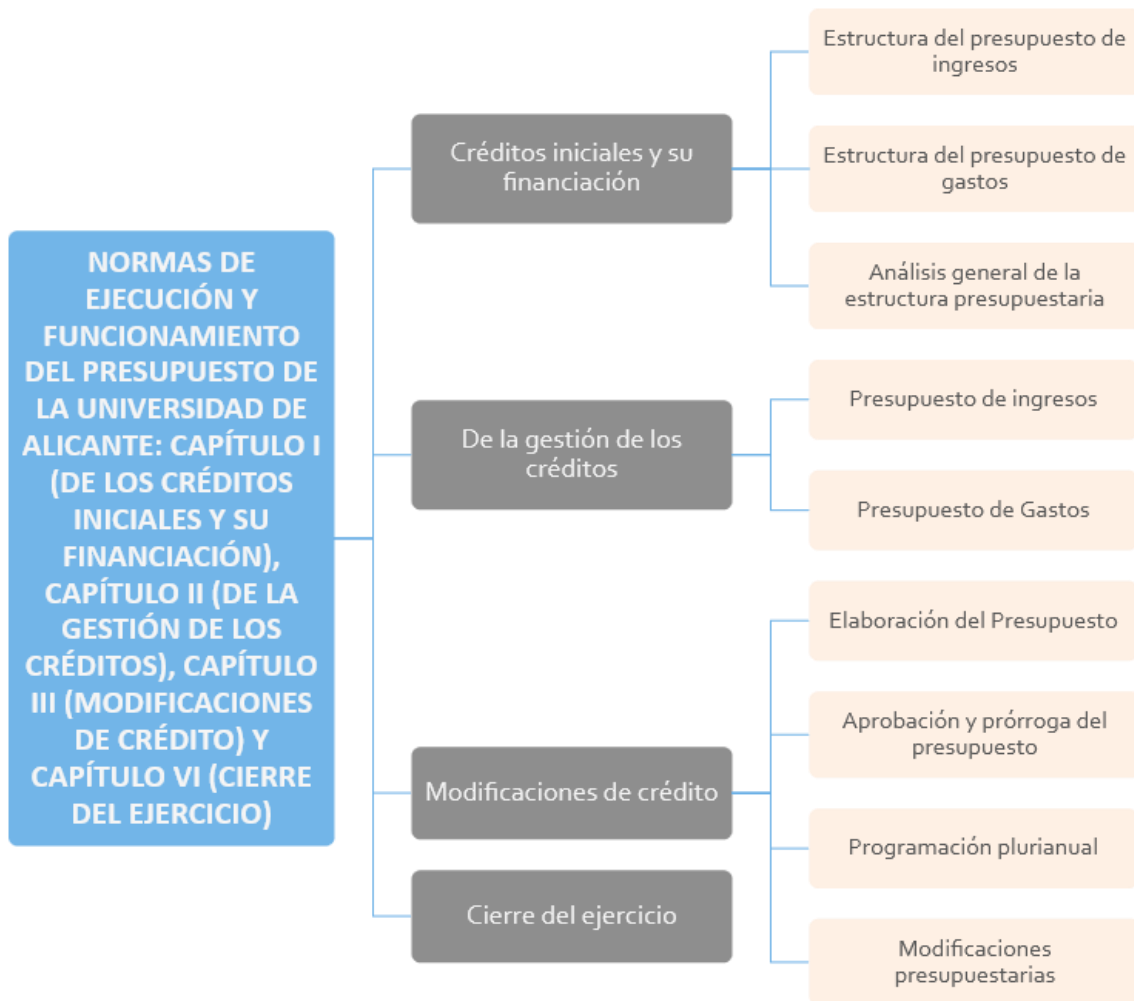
NORMAS DE EJECUCIÓN Y FUNCIONAMIENTO DEL PRESUPUESTO DE LA UNIVERSIDAD DE ALICANTE: CAPÍTULO I (DE LOS CRÉDITOS INICIALES Y SU FINANCIACIÓN), CAPÍTULO II (DE LA GESTIÓN DE LOS CRÉDITOS), CAPÍTULO III (MODIFICACIONES DE CRÉDITO) Y CAPÍTULO VI (CIERRE DEL EJERCICIO)

Créditos iniciales y su financiación

Estructura del presupuesto de ingresos

Estructura del presupuesto de gastos

Análisis general de la estructura presupuestaria

De la gestión de los créditos

Presupuesto de ingresos

Presupuesto de Gastos

Modificaciones de crédito

Elaboración del Presupuesto

Aprobación y prórroga del presupuesto

Programación plurianual

Modificaciones presupuestarias

Cierre del ejercicio